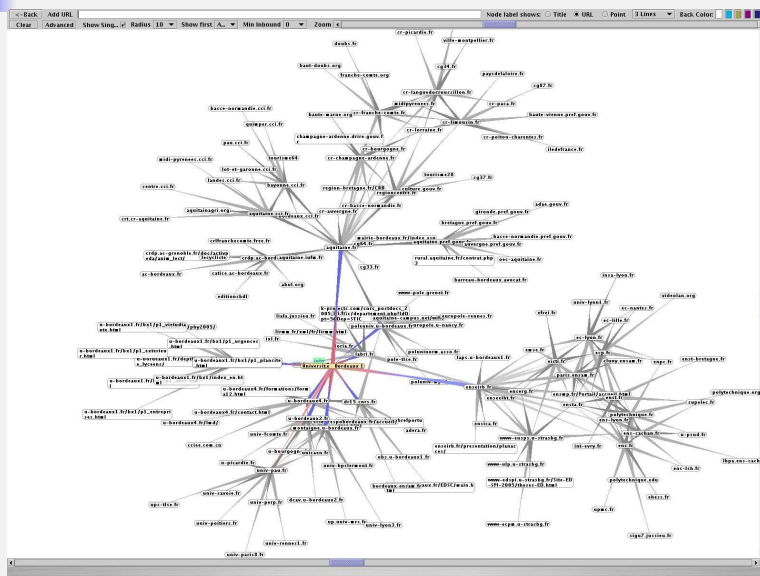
<-Back Add URL Node label shows: Title URL Point 3 Lines Back Color:
Clear Advanced Show Sing... Radius 10 Show first A... Min Inbound 0 Zoom

cr-picardie.fr
ville-montpellier.fr
doubs.fr
cg34.fr
haut-doubs.org
franche-comte.org
paysdelaloire.fr
cr-languedocroussillon.fr
cg87.fr
midipyrenees.fr
cr-paca.fr
basse-normandie.cci.fr
haute-marne.org
cr-franche-comte.fr
cr-limousin.fr
haute-vienne.pref.gouv.fr
quimper.cci.fr
cr-lorraine.fr
cr-poitou-charentes.fr
champagne-ardenne.drire.gouv.fr
pau.cci.fr
tourisme64
cr-bourgogne.fr
iledefrance.fr
cr-champagne-ardenne.fr
midi-pyrenees.cci.fr
lot-et-garonne.cci.fr
landes.cci.fr
bayonne.cci.fr
tourisme24
centre.cci.fr
region-bretagne.fr/CRB
culture.gouv.fr
cg37.fr
regioncentre.fr
cr-basse-normandie.fr
aquitainagri.org
aquitaine.cci.fr
bordeaux.cci.fr
crt.cr-aquitaine.fr
cr-auvergne.fr
adas.gouv.fr
gironde.pref.gouv.fr
bretagne.pref.gouv.fr
criffranchecomte.free.fr
mairie-bordeaux.fr/index_sso
aquitaine.pref.gouv.fr
basse-normandie.pref.gouv.fr
crdp.ac-grenoble.fr/doc/actlog
aquitaine.fr
auvergne.pref.gouv.fr
ede/aixle_tect/
lexpr.tele
crdp.ac-bordeaux-aquitaine.iufm.fr
cg33.fr
rural.aquitaine.fr/contrat.php
cesr-aquitaine.fr
ac-bordeaux.fr
catice.ac-bordeaux.fr
bureaux-bordeaux.avocat.fr
abul.org
editionsbdl
www.pole.grenet.fr
insa-lyon.fr
univ-lyon1.fr
videolan.org
liafa.jussieu.fr
u-bordeaux1.fr/departement/ufr/ufr
aquitaine-campus.net/www
europole-rennes.fr
efrel.fr
ec-nantes.fr
u-bordeaux1.fr/bx1/p1_etudiants
fphy2005/
ac-lille.fr
ec-lyon.fr
labri.fr/fr/item.html
polenu-u-bordeaux.fr
europole-u-nancy.fr
u-bordeaux1.fr/bx1/p1_urgence
ist.fr
u-bordeaux1.fr/bx1/p1_exterieu
u-bordeaux1.fr/bx1/p1_planete
labri.fr
ensam.fr
ens-lyon.fr
enstb.fr
enst-bretagne.fr
u-bordeaux1.fr/deptf
crsa.fr
pole-tlse.fr
laps.u-bordeaux1.fr
polemiaux.u-cean.fr
chomy.ensam.fr
u-bordeaux1.fr/bx1/p1_lycees
u-bordeaux1.fr/bx1/index_en.ht
Universite Bordeaux 1
polenov.fr
enscpb.fr
ensegi.fr
paris.ensam.fr
u-bordeaux1.fr/formations/form
ensam.fr/portail/accueil.html
polytechnique.org
u-bordeaux1.fr/bx1/p1_entrepri
ses.html
u-bordeaux4.fr/contact.html
ensta.fr
polytechnique.fr
cupelec.fr
u-bordeaux2.fr
ensica.fr
ens-cachan.fr
u-psud.fr
u-bordeaux4.fr
montaigne.u-bordeaux3.fr
univ-toulouse.fr
ensirb.fr/presentation/planac
www-ulp.u-strasbg.fr
int-evry.fr
u-bordeaux3.fr
u-bourgogne.fr
ccion.com.cn
ebs.u-bordeaux1.fr
enst.fr
ens-lsh.fr
lkpa.ens-cach
u-picardie.fr
univ-bpclermont.fr
www-cdspi.u-strasbg.fr/Site-ED-SPI-2005/these-ED.html
polytechnique.edu
univ-pau.fr
bordeaux.anvar.fr
unice.fr/EDSC/main.html
univ-savoie.fr
ehess.fr
ups-tlse.fr
univ-perp.fr
draw.u-bordeaux2.fr
upmc.fr
univ-poitiers.fr
up.univ-mrs.fr
univ-lyon3.fr
www-ecpm.u-strasbg.fr
sigma7.jussieu.fr
univ-rennes1.fr
univ-paris8.fr